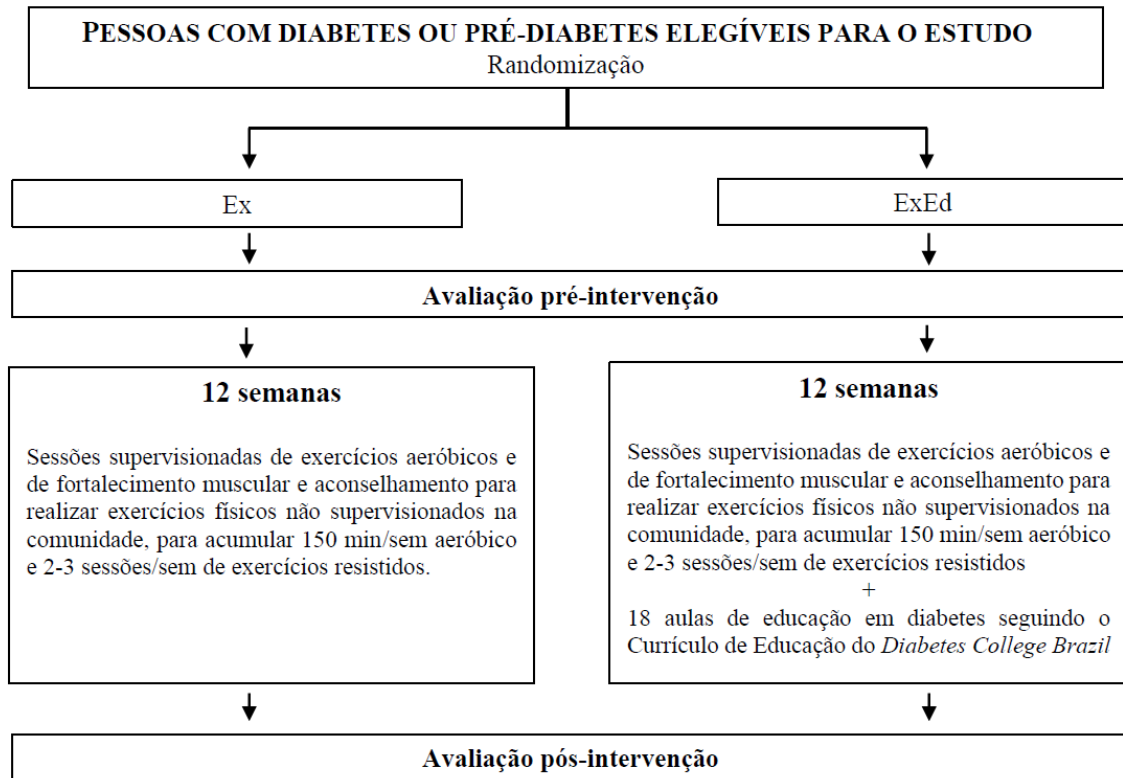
PESSOAS COM DIABETES OU PRÉ-DIABETES ELEGÍVEIS PARA O ESTUDO
Randomização

Ex

ExEd

Avaliação pré-intervenção

12 semanas

Sessões supervisionadas de exercícios aeróbicos e de fortalecimento muscular e aconselhamento para realizar exercícios físicos não supervisionados na comunidade, para acumular 150 min/sem aeróbico e 2-3 sessões/sem de exercícios resistidos.

12 semanas

Sessões supervisionadas de exercícios aeróbicos e de fortalecimento muscular e aconselhamento para realizar exercícios físicos não supervisionados na comunidade, para acumular 150 min/sem aeróbico e 2-3 sessões/sem de exercícios resistidos
+
18 aulas de educação em diabetes seguindo o Currículo de Educação do *Diabetes College Brazil*

Avaliação pós-intervenção